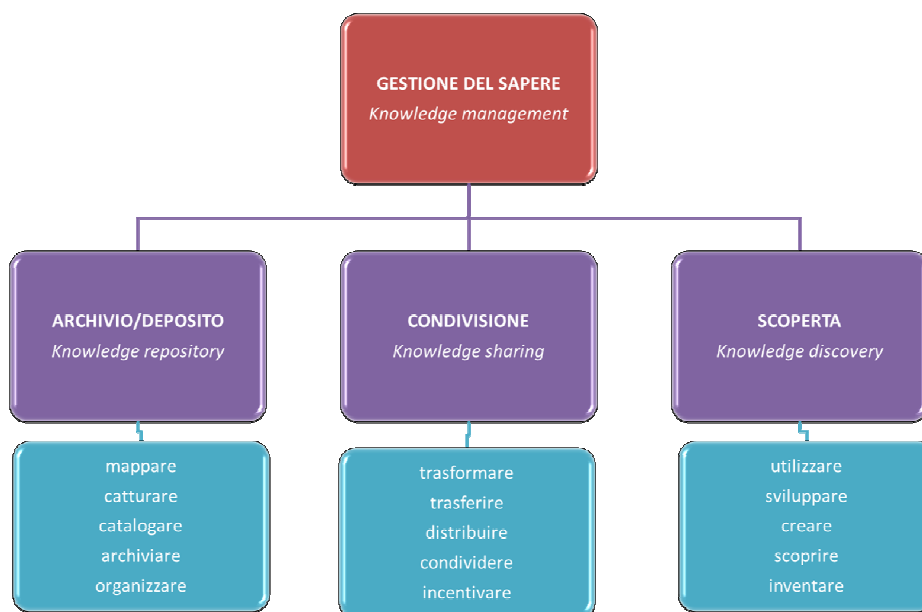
GESTIONE DEL SAPERE
*Knowledge management*

ARCHIVIO/DEPOSITO
*Knowledge repository*

mappare
catturare
catalogare
archiviare
organizzare

CONDIVISIONE
*Knowledge sharing*

trasformare
trasferire
distribuire
condividere
incentivare

SCOPERTA
*Knowledge discovery*

utilizzare
sviluppare
creare
scoprire
inventare